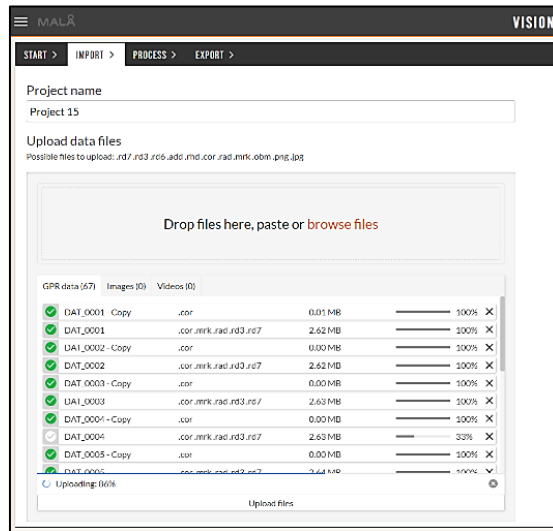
MALÅ

VISION

START > IMPORT > PROCESS > EXPORT >

Project name

Project 15

Upload data files

Possible files to upload: .rd7 .rd3 .rd6 .add .rhd .cor .rad .mrk .obm .png .jpg

Drop files here, paste or browse files

GPR data (67) Images (0) Videos (0)

| | | | | |
|---|---|---|---|---|
| DAT_0001 - Copy | .cor | 0.01 MB | 100% | ✕ |
| DAT_0001 | .cor .mrk .rad .rd3 .rd7 | 2.62 MB | 100% | ✕ |
| DAT_0002 - Copy | .cor | 0.00 MB | 100% | ✕ |
| DAT_0002 | .cor .mrk .rad .rd3 .rd7 | 2.62 MB | 100% | ✕ |
| DAT_0003 - Copy | .cor | 0.00 MB | 100% | ✕ |
| DAT_0003 | .cor .mrk .rad .rd3 .rd7 | 2.63 MB | 100% | ✕ |
| DAT_0004 - Copy | .cor | 0.00 MB | 100% | ✕ |
| DAT_0004 | .cor .mrk .rad .rd3 .rd7 | 2.63 MB | 33% | ✕ |
| DAT_0005 - Copy | .cor | 0.00 MB | 100% | ✕ |
| DAT_0005 | .cor .mrk .rad .rd3 .rd7 | 2.64 MB | 100% | ✕ |

Uploading: 86%

Upload files